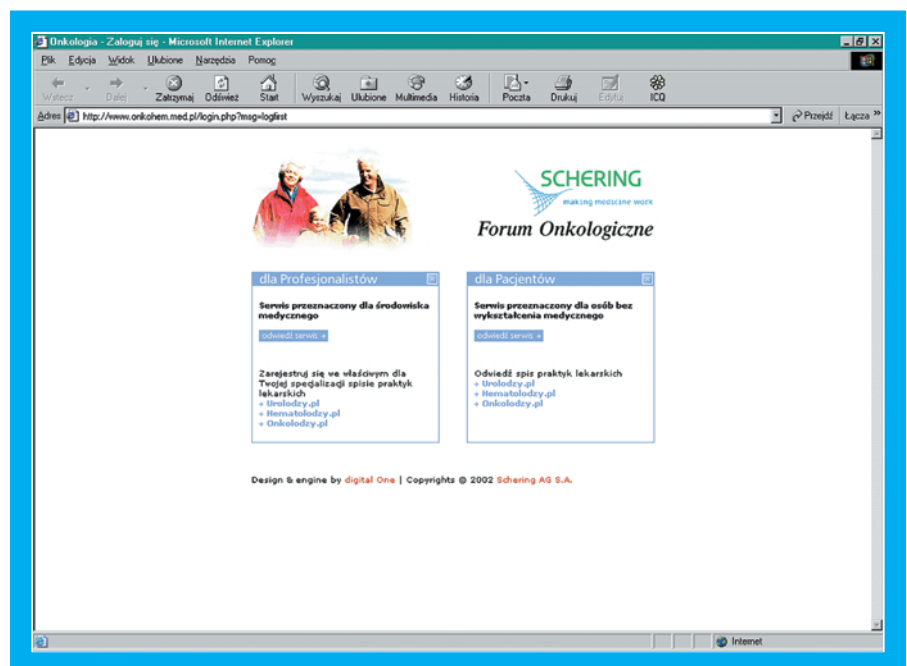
Onkologia - Zaloguj się - Microsoft Internet Explorer

Plik Edycja Widok Ulubione Narzędzia Pomoc

Wstecz Dalej Zatrzymaj Odśwież Start Wyszukaj Ulubione Multimedia Historia Poczta Drukuj Edytuj ICQ

Adres http://www.onkohem.med.pl/login.php?msg=loglirst Przejdź Łącza »

SCHERING
making medicine work

Forum Onkologiczne

dla Profesjonalistów

Serwis przeznaczony dla środowiska medycznego

odwiedź serwis »

Zarejestruj się we właściwym dla Twojej specjalizacji spisie praktyk lekarskich
+ Urolodzy.pl
+ Hematolodzy.pl
+ Onkolodzy.pl

dla Pacjentów

Serwis przeznaczony dla osób bez wykształcenia medycznego

odwiedź serwis »

Odwiedź spis praktyk lekarskich
+ Urolodzy.pl
+ Hematolodzy.pl
+ Onkolodzy.pl

Design & engine by digital One | Copyrights © 2002 Schering AG S.A.

Internet